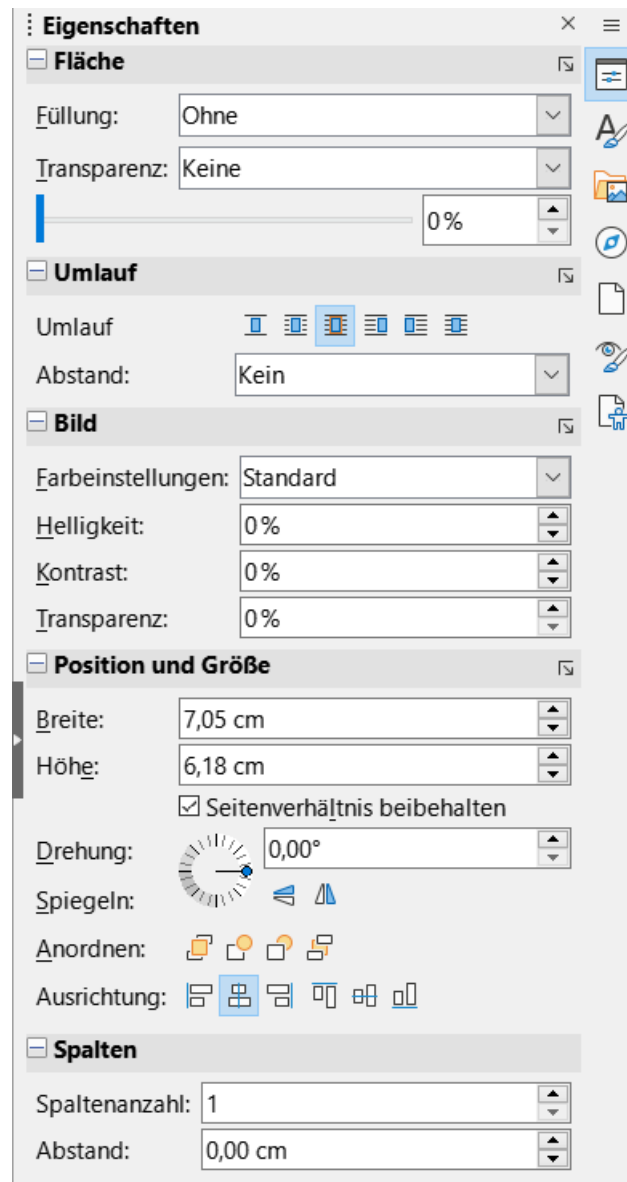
Eigenschaften

Fläche

Füllung: Ohne

Transparenz: Keine

0%

Umlauf

Umlauf

Abstand: Kein

Bild

Farbeinstellungen: Standard

Helligkeit: 0%

Kontrast: 0%

Transparenz: 0%

Position und Größe

Breite: 7,05 cm

Höhe: 6,18 cm

☑ Seitenverhältnis beibehalten

Drehung: 0,00°

Spiegeln:

Anordnen:

Ausrichtung:

Spalten

Spaltenanzahl: 1

Abstand: 0,00 cm